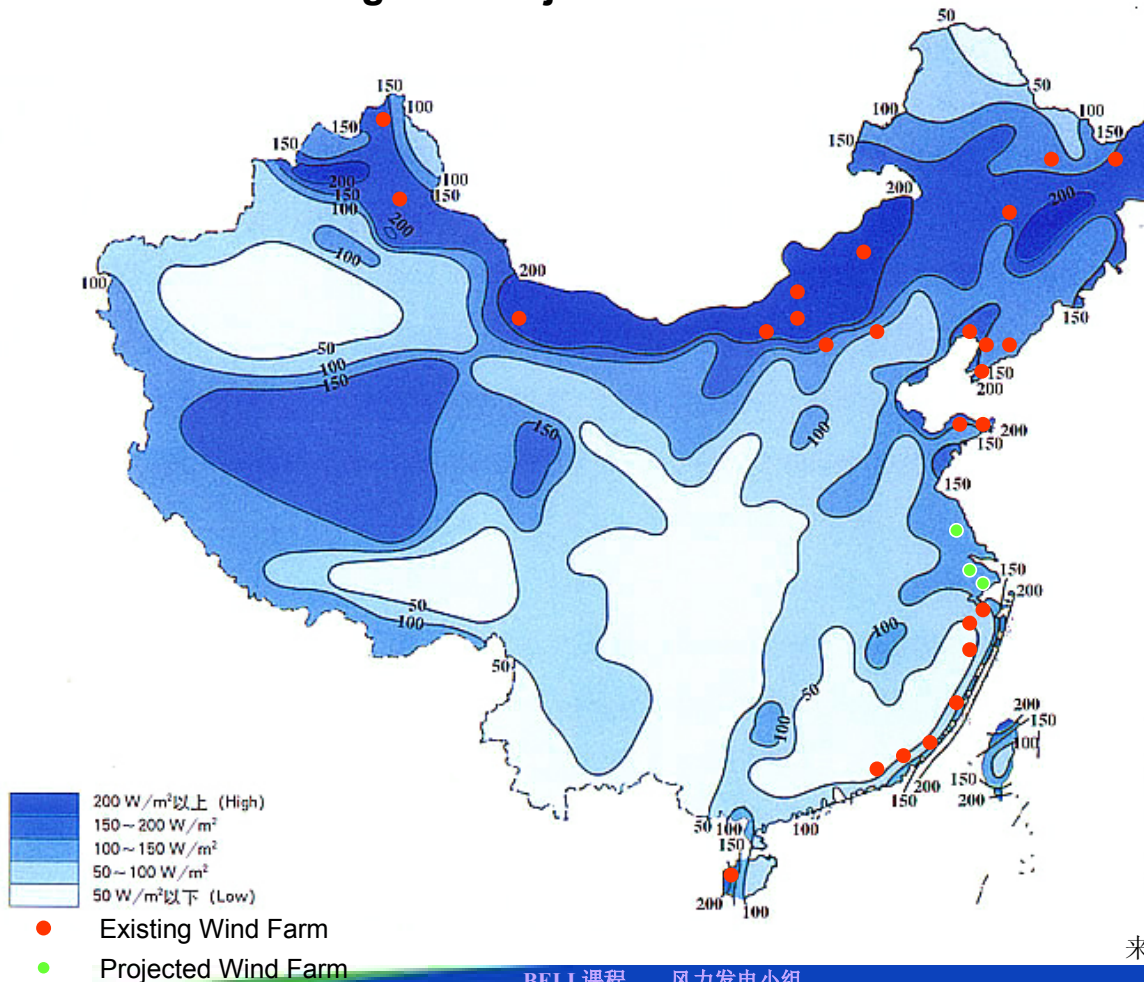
50
50
150
100
150
150
100
100
100
150
150
200
150
100
200
200
200
100
100
200
100
150
50
100
150
200
150
150
100
150
200
150
150
150
200
100
50
100
50
100
100
50
200
150
100
150
200
200
150
150
200
50
100
100
150
200
100

200 W/m²以上 (High)
150～200 W/m²
100～150 W/m²
50～100 W/m²
50 W/m²以下 (Low)

Existing Wind Farm
Projected Wind Farm

BELL课程　风力发电小组

来